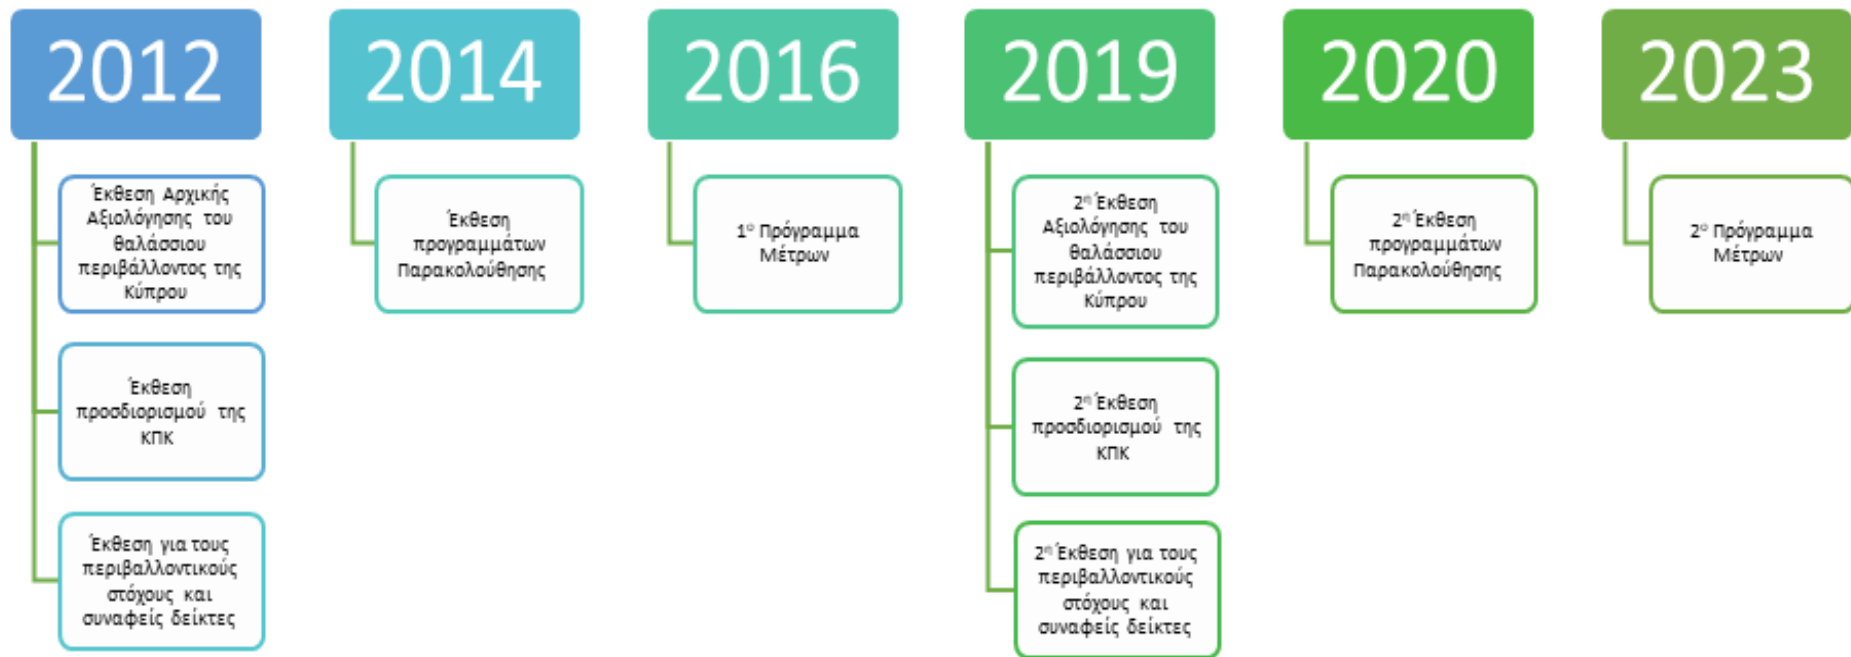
2012

Έκθεση Αρχικής Αξιολόγησης του θαλάσσιου περιβάλλοντος της Κύπρου

Έκθεση προσδιορισμού της ΚΠΚ

Έκθεση για τους περιβαλλοντικούς στόχους και συναφείς δείκτες

2014

Έκθεση προγραμμάτων Παρακολούθησης

2016

$1^{ο}$ Πρόγραμμα Μέτρων

2019

$2^{η}$ Έκθεση Αξιολόγησης του θαλάσσιου περιβάλλοντος της Κύπρου

$2^{η}$ Έκθεση προσδιορισμού της ΚΠΚ

$2^{η}$ Έκθεση για τους περιβαλλοντικούς στόχους και συναφείς δείκτες

2020

$2^{η}$ Έκθεση προγραμμάτων Παρακολούθησης

2023

$2^{ο}$ Πρόγραμμα Μέτρων